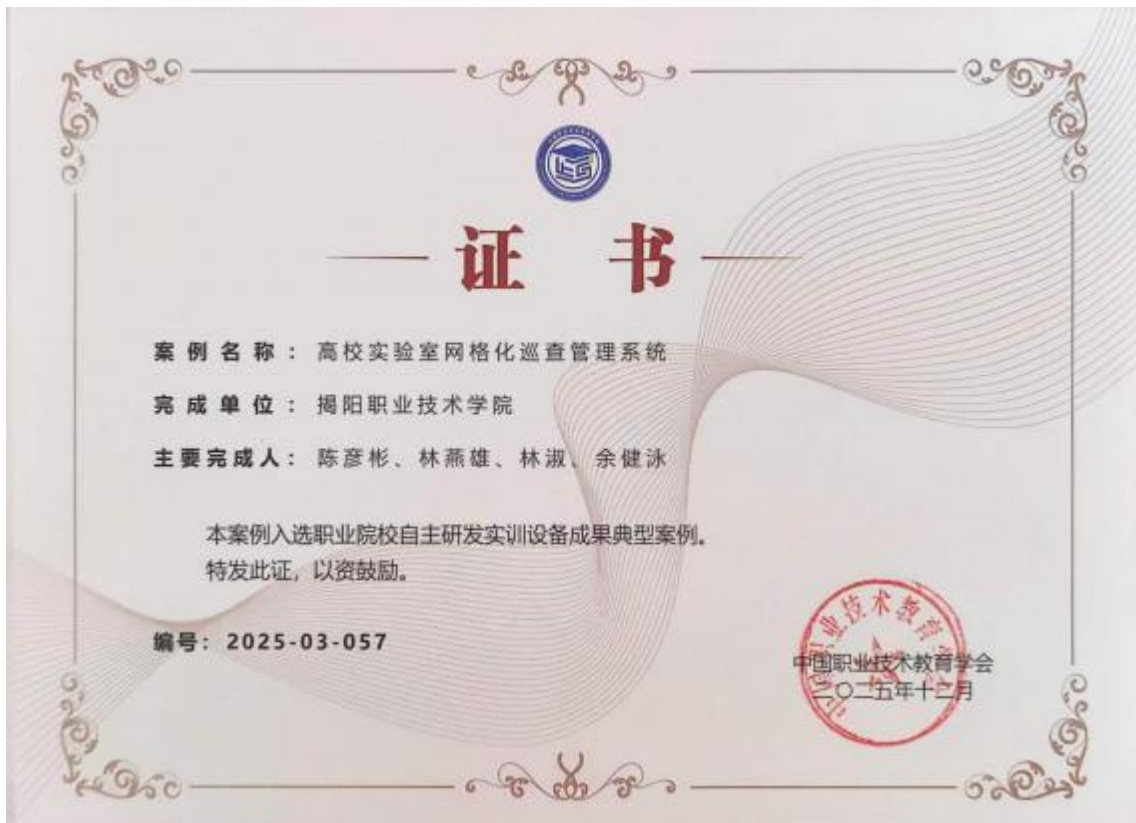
证 书

案例名称：高校实验室网格化巡查管理系统

完成单位：揭阳职业技术学院

主要完成人：陈彦彬、林燕雄、林淑、余健泳

本案例入选职业院校自主研发实训设备成果典型案例。
特发此证，以资鼓励。

编号：2025-03-057

中国职业技术教育学会
二〇二五年十二月